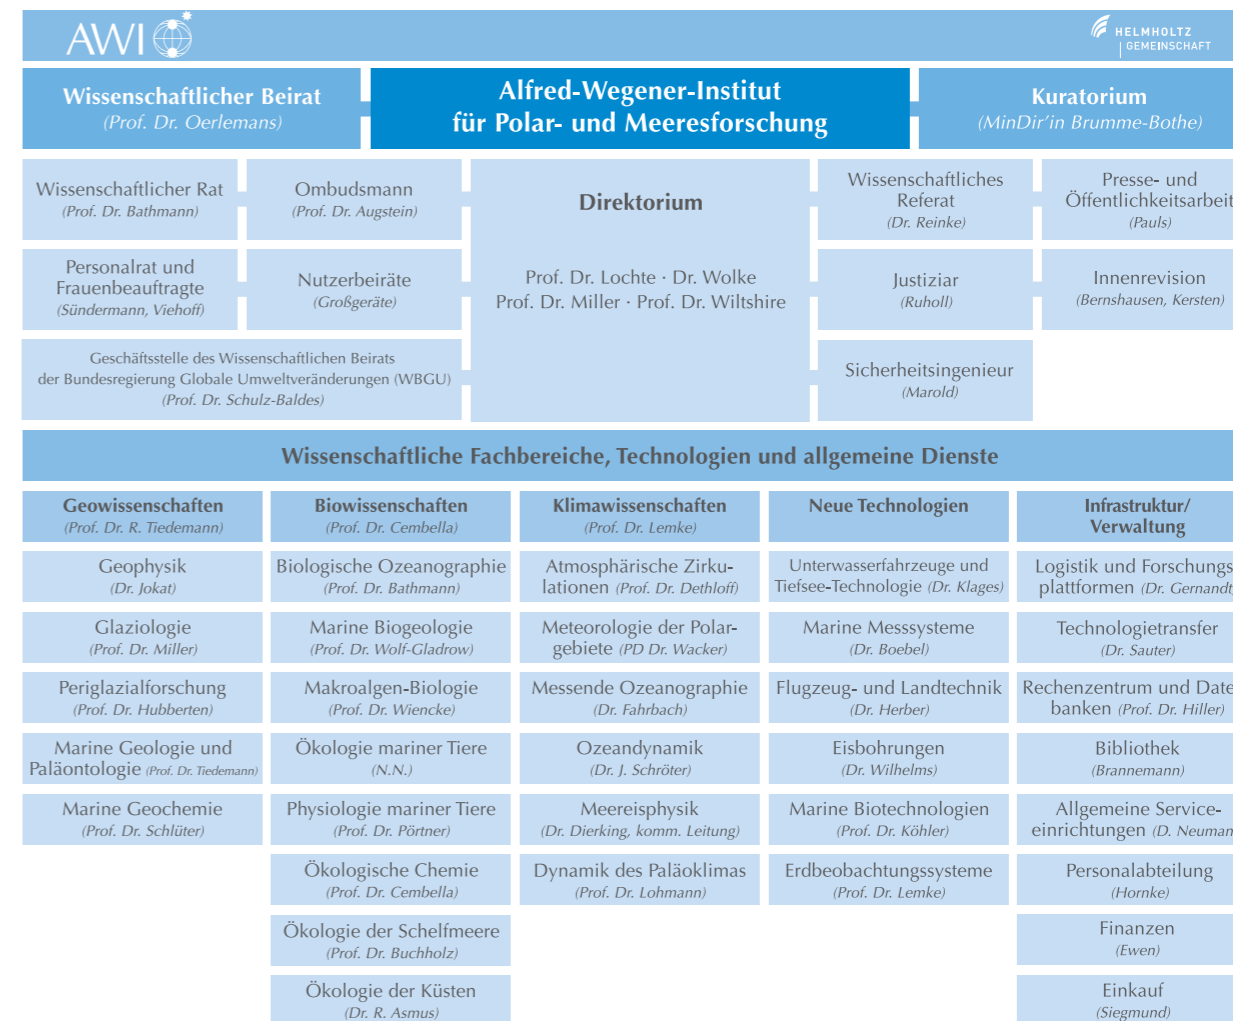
AWI

HELMHOLTZ
GEMEINSCHAFT

Wissenschaftlicher Beirat
(Prof. Dr. Oerlemans)

Alfred-Wegener-Institut
für Polar- und Meeresforschung

Kuratorium
(MinDir'in Brumme-Bothe)

Wissenschaftlicher Rat
(Prof. Dr. Bathmann)

Ombudsmann
(Prof. Dr. Augstein)

Direktorium

Prof. Dr. Lochte · Dr. Wolke
Prof. Dr. Miller · Prof. Dr. Wiltshire

Wissenschaftliches Referat
(Dr. Reinke)

Presse- und Öffentlichkeitsarbeit
(Pauls)

Personalrat und Frauenbeauftragte
(Sündermann, Viehoff)

Nutzerbeiräte
(Großgeräte)

Justiziar
(Ruhold)

Innenrevision
(Bernshausen, Kersten)

Geschäftsstelle des Wissenschaftlichen Beirats der Bundesregierung Globale Umweltveränderungen (WBGU)
(Prof. Dr. Schulz-Baldes)

Sicherheitsingenieur
(Marold)

Wissenschaftliche Fachbereiche, Technologien und allgemeine Dienste

Geowissenschaften
(Prof. Dr. R. Tiedemann)

Biowissenschaften
(Prof. Dr. Cembella)

Klimawissenschaften
(Prof. Dr. Lemke)

Neue Technologien

Infrastruktur/ Verwaltung

Geophysik
(Dr. Jokat)

Biologische Ozeanographie
(Prof. Dr. Bathmann)

Atmosphärische Zirkulationen (Prof. Dr. Dethloff)

Unterwasserfahrzeuge und Tiefsee-Technologie (Dr. Klages)

Logistik und Forschungsplattformen (Dr. Gernandt

Glaziologie
(Prof. Dr. Miller)

Marine Biogeologie
(Prof. Dr. Wolf-Gladrow)

Meteorologie der Polargebiete (PD Dr. Wacker)

Marine Messsysteme
(Dr. Boebel)

Technologietransfer
(Dr. Sauter)

Periglazialforschung
(Prof. Dr. Hubberten)

Makroalgen-Biologie
(Prof. Dr. Wiencke)

Messende Ozeanographie
(Dr. Fahrbach)

Flugzeug- und Landtechnik
(Dr. Herber)

Rechenzentrum und Datebanken (Prof. Dr. Hiller)

Marine Geologie und Paläontologie (Prof. Dr. Tiedemann)

Ökologie mariner Tiere
(N.N.)

Ozeandynamik
(Dr. J. Schröter)

Eisbohrungen
(Dr. Wilhelms)

Bibliothek
(Brannemann)

Marine Geochemie
(Prof. Dr. Schlüter)

Physiologie mariner Tiere
(Prof. Dr. Pörtner)

Meereisphysik
(Dr. Dierking, komm. Leitung)

Marine Biotechnologien
(Prof. Dr. Köhler)

Allgemeine Serviceeinrichtungen (D. Neuman

Ökologische Chemie
(Prof. Dr. Cembella)

Dynamik des Paläoklimas
(Prof. Dr. Lohmann)

Erdbeobachtungssysteme
(Prof. Dr. Lemke)

Personalabteilung
(Hornke)

Ökologie der Schelfmeere
(Prof. Dr. Buchholz)

Finanzen
(Ewen)

Ökologie der Küsten
(Dr. R. Asmus)

Einkauf
(Siegmund)